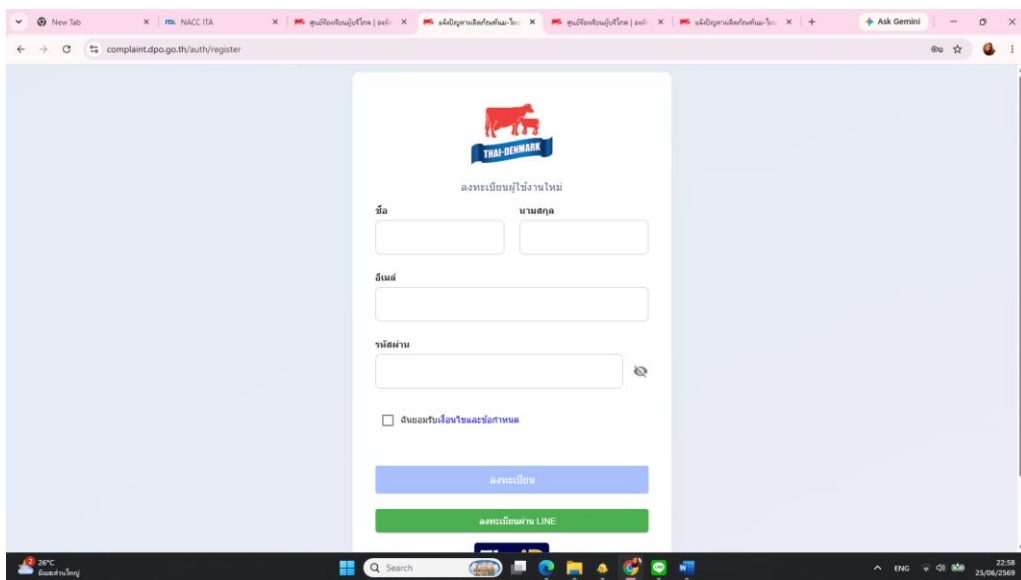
New Tab
NACC ITA
ศูนย์รับเรื่องร้องเรียน | องค์...
แจ้งปัญหาการเลิกกิจการโคนม-ไทย...
ศูนย์รับเรื่องร้องเรียน | องค์...
แจ้งปัญหาการเลิกกิจการโคนม-ไทย...
Ask Gemini
complaint.dpo.go.th/auth/register

THAI-DENMARK

ลงทะเบียนผู้ใช้งานใหม่

ชื่อ

นามสกุล

อีเมล์

รหัสผ่าน

ฉันยอมรับเงื่อนไขและข้อกำหนด

ลงทะเบียน

ลงทะเบียนผ่าน LINE

26°C
มีเมฆส่วนใหญ่
Search
ENG
22:58
25/06/2568